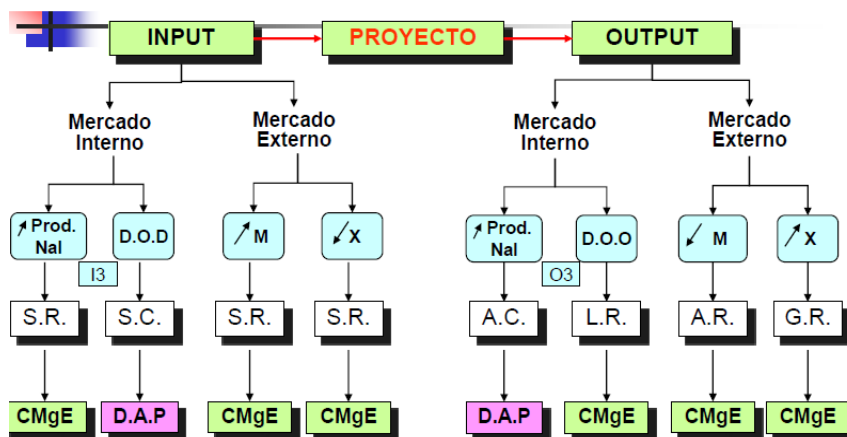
INPUT

PROYECTO

OUTPUT

Mercado Interno

Mercado Externo

Mercado Interno

Mercado Externo

↗Prod. Nal

D.O.D

I3

↗M

↙X

↗Prod. Nal

D.O.O

O3

↙ M

↗X

S.R.

S.C.

S.R.

S.R.

A.C.

L.R.

A.R.

G.R.

CMgE

D.A.P

CMgE

CMgE

D.A.P

CMgE

CMgE

CMgE